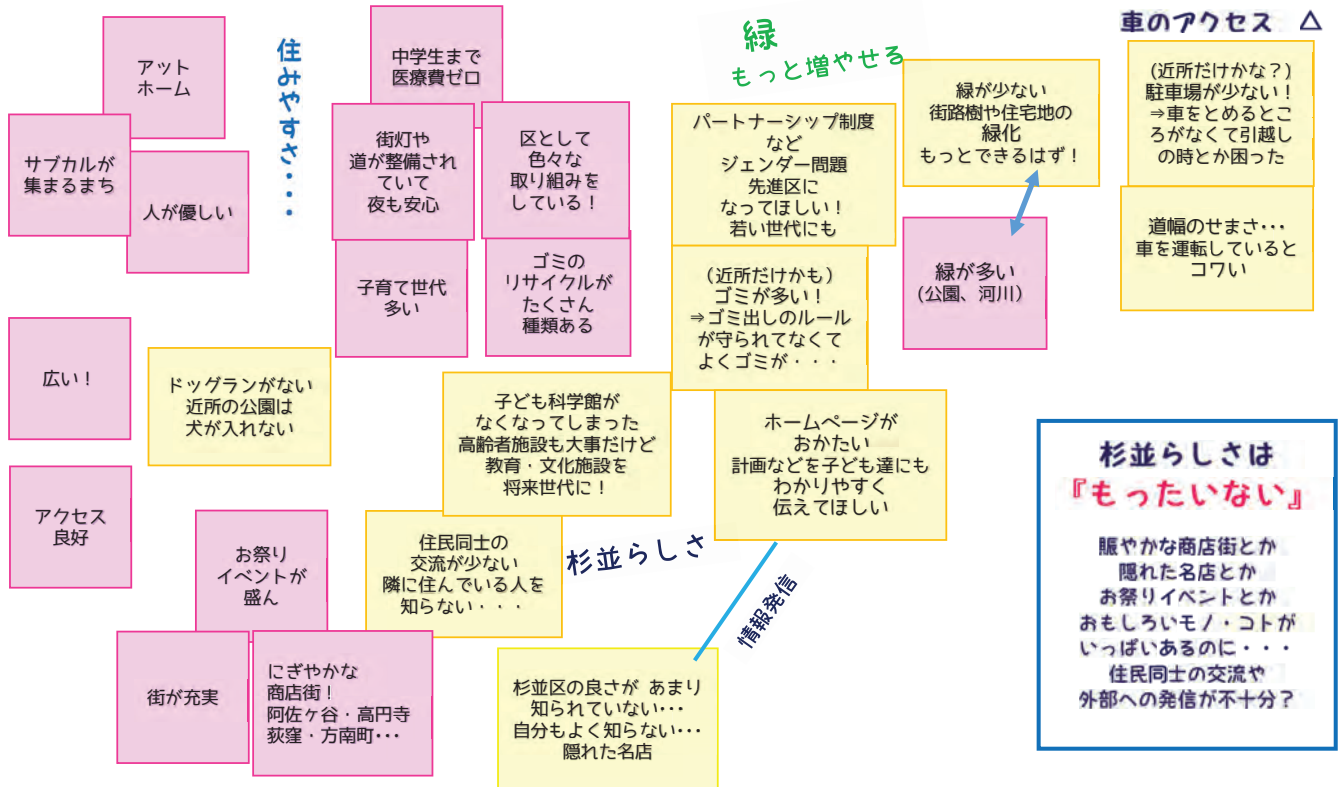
アットホーム

サブカルが集まるまち

人が優しい

住みやすさ・・・

中学生まで医療費ゼロ

街灯や道が整備されていて夜も安心

区として色々な取り組みをしている！

子育て世代多い

ゴミのリサイクルがたくさん種類ある

緑
もっと増やせる

パートナーシップ制度などジェンダー問題先進区になってほしい！若い世代にも

緑が少ない街路樹や住宅地の緑化もっとできるはず！

緑が多い（公園、河川）

車のアクセス △

（近所だけかな？）駐車場が少ない！⇒車をとめるところがなくて引越しの時とか困った

道幅のせまさ・・・車を運転しているとコワい

広い！

ドッグランがない近所の公園は犬が入れない

子ども科学館がなくなってしまった高齢者施設も大事だけど教育・文化施設を将来世代に！

（近所だけかも）ゴミが多い！⇒ゴミ出しのルールが守られてなくてよくゴミが・・・

ホームページがおかたい計画などを子ども達にもわかりやすく伝えてほしい

杉並らしさは『もったいない』

賑やかな商店街とか隠れた名店とかお祭りイベントとかおもしろいモノ・コトがいっぱいあるのに・・・住民同士の交流や外部への発信が不十分？

アクセス良好

お祭りイベントが盛ん

住民同士の交流が少ない隣に住んでいる人を知らない・・・

杉並らしさ

情報発信

街が充実

にぎやかな商店街！阿佐ケ谷・高円寺荻窪・方南町・・・

杉並区の良さが あまり知られていない・・・自分もよく知らない・・・隠れた名店